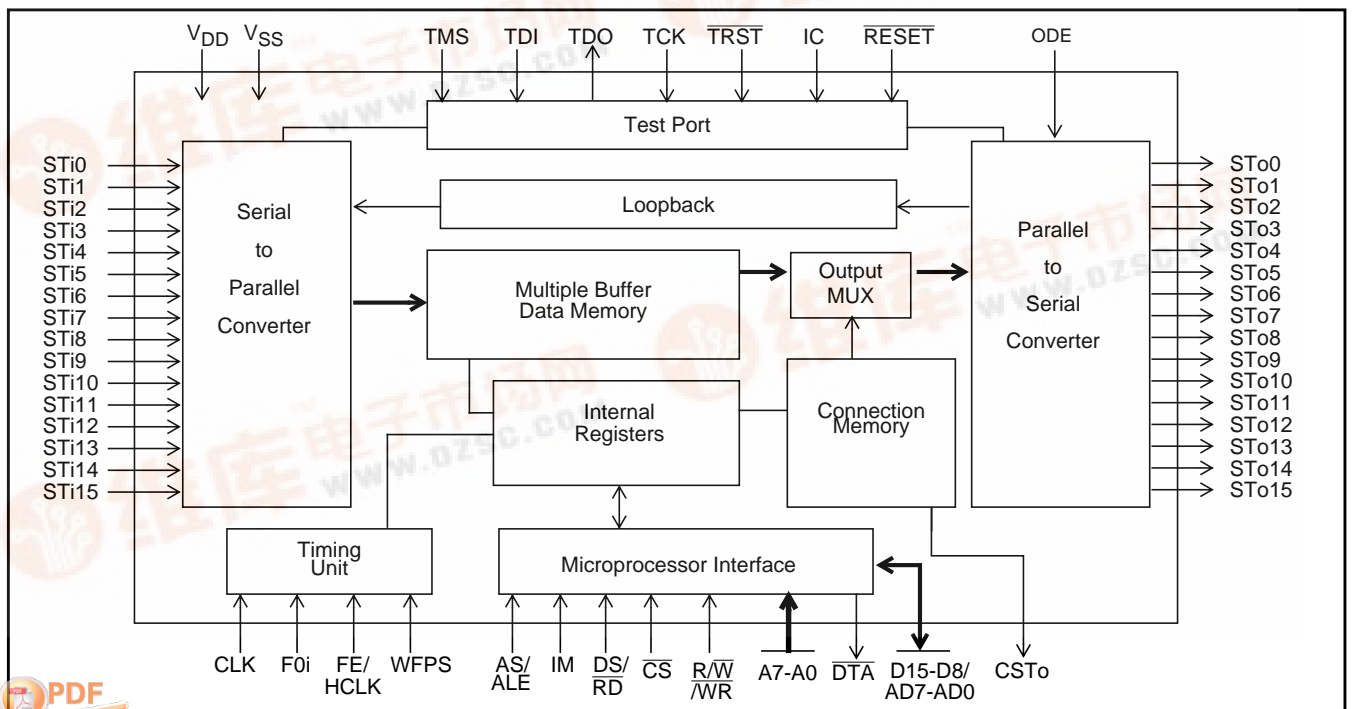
$V_{DD}$ $V_{SS}$ TMS TDI TDO TCK $\overline{TRST}$ IC $\overline{RESET}$ ODE

Test Port

STi0
STi1
STi2
STi3
STi4
STi5
STi6
STi7
STi8
STi9
STi10
STi11
STi12
STi13
STi14
STi15

Serial to Parallel Converter

Loopback

Multiple Buffer Data Memory

Output MUX

Parallel to Serial Converter

STo0
STo1
STo2
STo3
STo4
STo5
STo6
STo7
STo8
STo9
STo10
STo11
STo12
STo13
STo14
STo15

Internal Registers

Connection Memory

Timing Unit

Microprocessor Interface

CLK F0i FE/ HCLK WFPS AS/ ALE IM $\overline{DS}$/ $\overline{RD}$ $\overline{CS}$ R/$\overline{W}$ /$\overline{WR}$ A7-A0 $\overline{DTA}$ D15-D8/ AD7-AD0 CSTo

www.dzsc.com

PDF